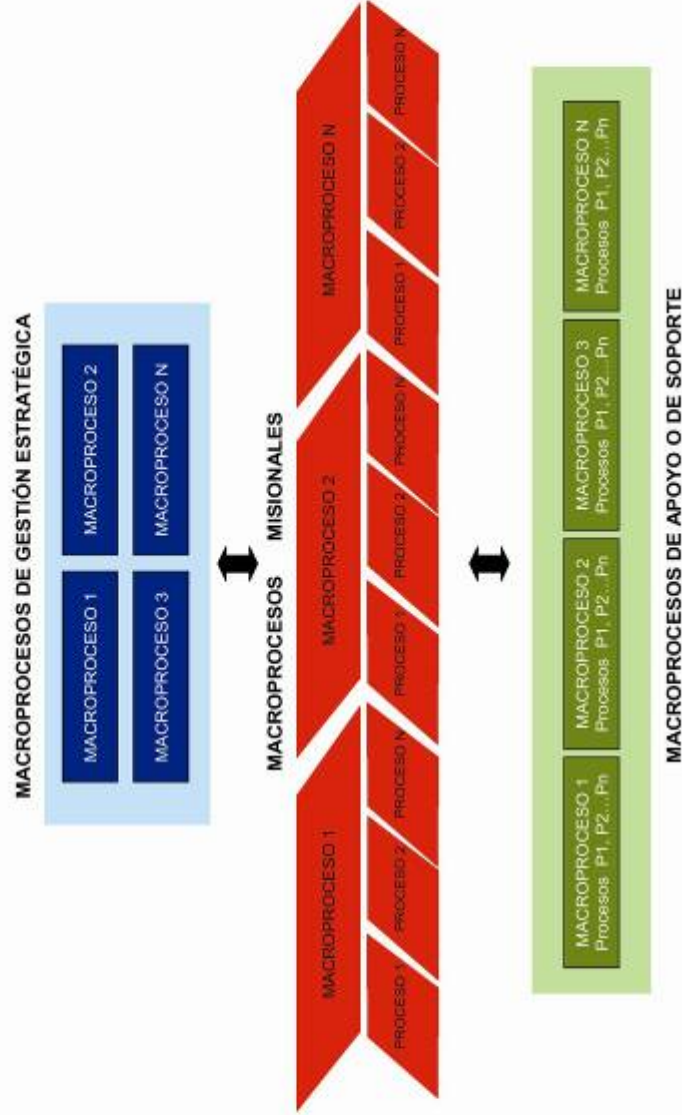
MACROPROCESOS DE GESTIÓN ESTRATÉGICA

MACROPROCESO 1

MACROPROCESO 2

MACROPROCESO 3

MACROPROCESO N

MACROPROCESOS MISIONALES

MACROPROCESO 1

PROCESO 1

PROCESO 2

PROCESO N

MACROPROCESO 2

PROCESO 1

PROCESO 2

PROCESO N

MACROPROCESO N

PROCESO 1

PROCESO 2

PROCESO N

MACROPROCESOS DE APOYO O DE SOPORTE

MACROPROCESO 1 Procesos P1, P2...Pn

MACROPROCESO 2 Procesos P1, P2...Pn

MACROPROCESO 3 Procesos P1, P2...Pn

MACROPROCESO N Procesos P1, P2...Pn